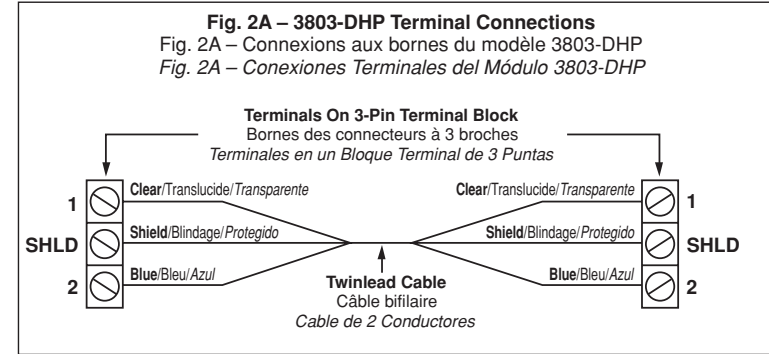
Fig. 2A – 3803-DHP Terminal Connections
Fig. 2A – Connexions aux bornes du modèle 3803-DHP
Fig. 2A – Conexiones Terminales del Módulo 3803-DHP

Terminals On 3-Pin Terminal Block
Bornes des connecteurs à 3 broches
Terminales en un Bloque Terminal de 3 Puntas

1
SHLD
2

Clear/Translucide/Transparente
Shield/Blindage/Protegido
Blue/Bleu/Azul

Twinlead Cable
Câble bifilaire
Cable de 2 Conductores

Clear/Translucide/Transparente
Shield/Blindage/Protegido
Blue/Bleu/Azul

1
SHLD
2